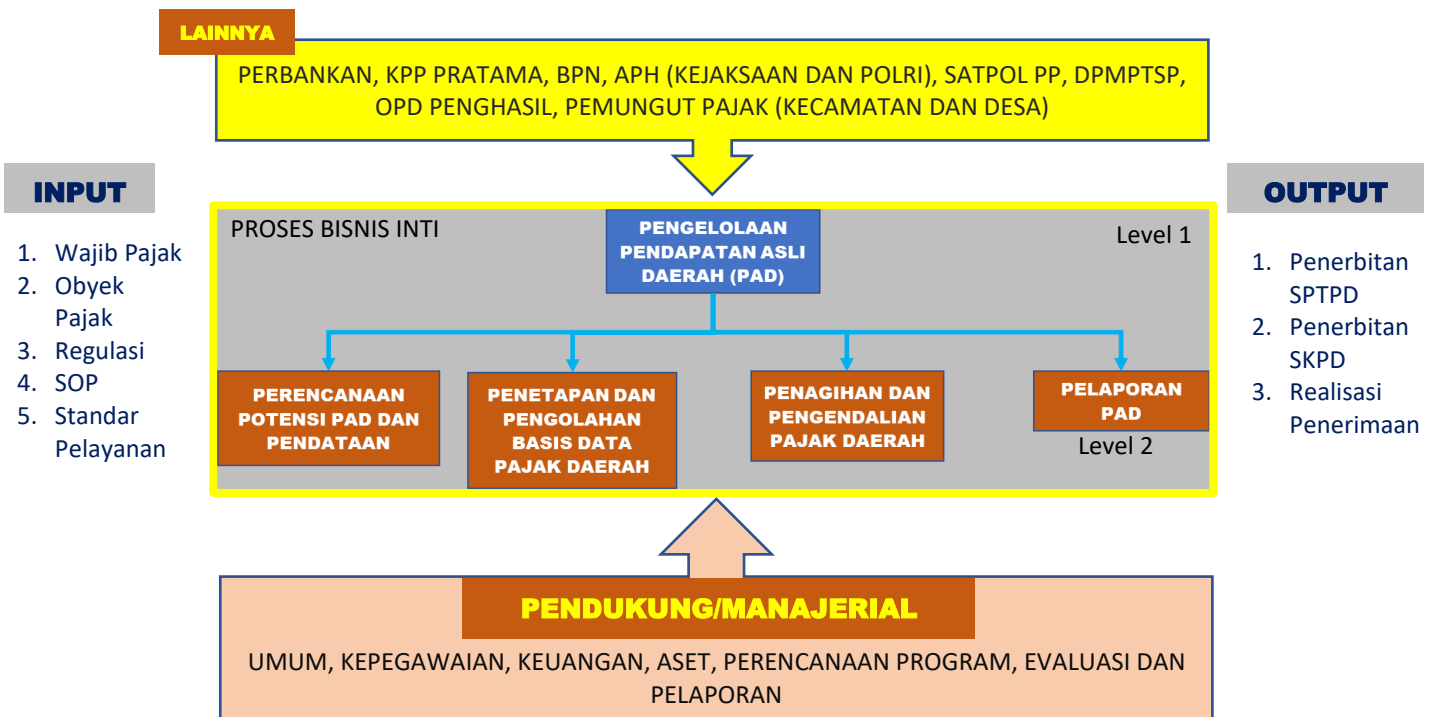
LAINNYA

PERBANKAN, KPP PRATAMA, BPN, APH (KEJAKSAAN DAN POLRI), SATPOL PP, DPMPTSP, OPD PENGHASIL, PEMUNGUT PAJAK (KECAMATAN DAN DESA)

INPUT

1. Wajib Pajak
2. Obyek Pajak
3. Regulasi
4. SOP
5. Standar Pelayanan

PROSES BISNIS INTI

PENGELOLAAN PENDAPATAN ASLI DAERAH (PAD)

Level 1

PERENCANAAN POTENSI PAD DAN PENDATAAN

PENETAPAN DAN PENGOLAHAN BASIS DATA PAJAK DAERAH

PENAGIHAN DAN PENGENDALIAN PAJAK DAERAH

PELAPORAN PAD

Level 2

OUTPUT

1. Penerbitan SPTPD
2. Penerbitan SKPD
3. Realisasi Penerimaan

PENDUKUNG/MANAJERIAL

UMUM, KEPEGAWAIAN, KEUANGAN, ASET, PERENCANAAN PROGRAM, EVALUASI DAN PELAPORAN